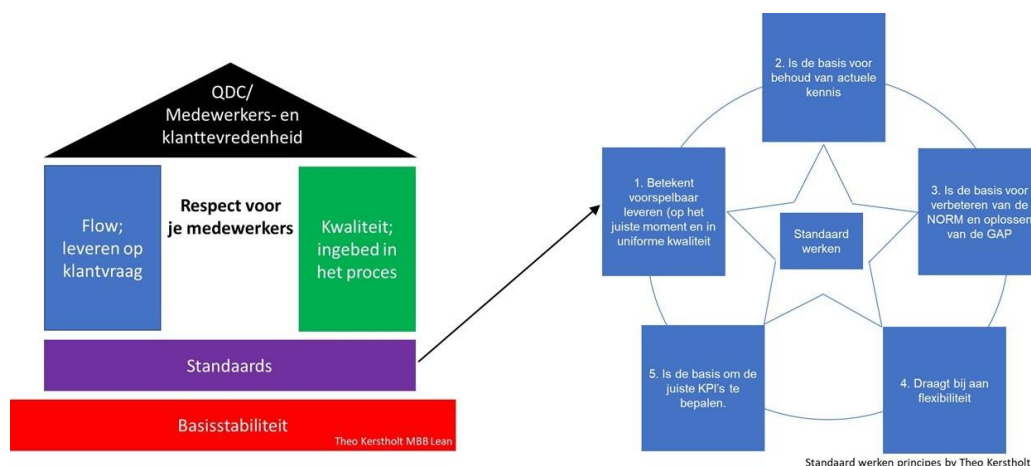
QDC/ Medewerkers- en klanttevredenheid

Flow; leveren op klantvraag

Respect voor je medewerkers

Kwaliteit; ingebed in het proces

Standaards

Basisstabiliteit

Theo Kerstholt MBB Lean

2. Is de basis voor behoud van actuele kennis

1. Betekent voorspelbaar leveren (op het juiste moment en in uniforme kwaliteit

Standaard werken

3. Is de basis voor verbeteren van de NORM en oplossen van de GAP

5. Is de basis om de juiste KPI's te bepalen.

4. Draagt bij aan flexibiliteit

Standaard werken principes by Theo Kerstholt